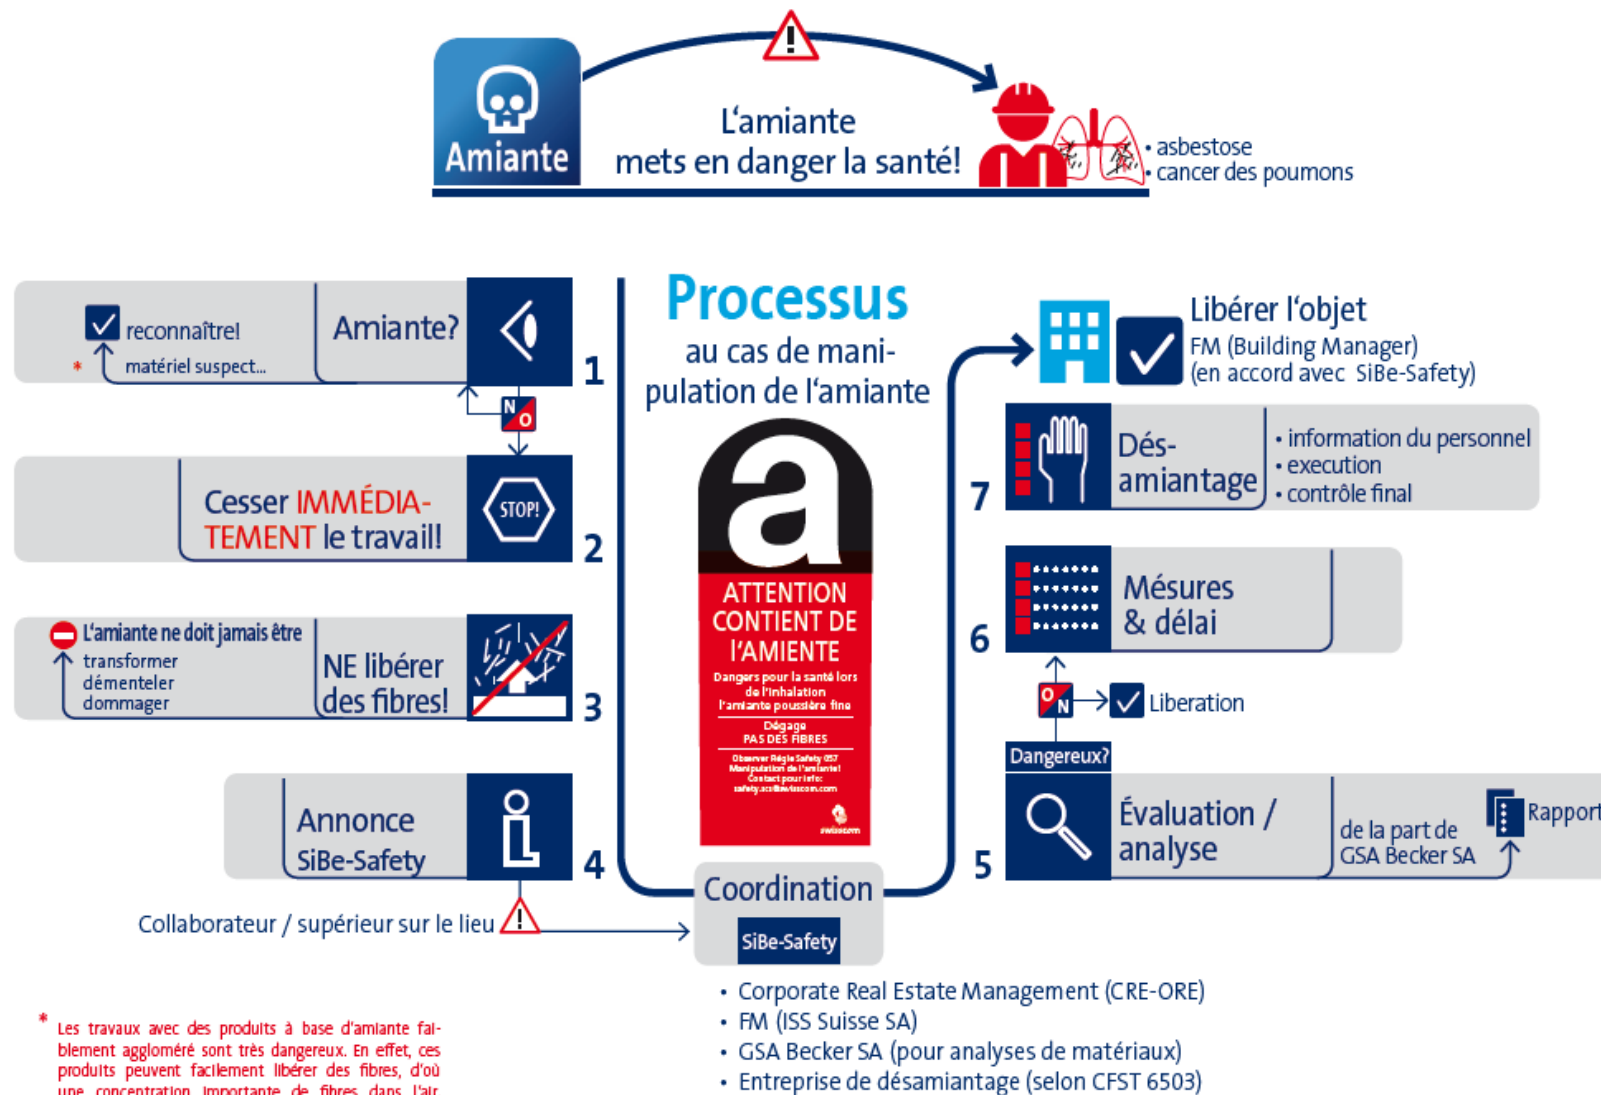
Amiante

L'amiante mets en danger la santé!

• asbestose
• cancer des poumons

Processus
au cas de manipulation de l'amiante

reconnaître!
* matériel suspect...

Amiante?

1

NO

Cesser IMMÉDIATEMENT le travail!

STOP!

2

L'amiante ne doit jamais être
transformer
démenteler
dommager

NE libérer des fibres!

3

Annonce SiBe-Safety

4

Collaborateur / supérieur sur le lieu

a

ATTENTION CONTIENT DE L'AMIENTE

Dangers pour la santé lors de l'inhalation l'amiante poussière fine

Dégage PAS DES FIBRES

Observer Règle Safety 057 Manipulation de l'amiante! Contact pour info: safety.scs@swisscom.com

swisscom

Coordination

SiBe-Safety

• Corporate Real Estate Management (CRE-ORE)
• FM (ISS Suisse SA)
• GSA Becker SA (pour analyses de matériaux)
• Entreprise de désamiantage (selon CFST 6503)

Libérer l'objet
FM (Building Manager)
(en accord avec SiBe-Safety)

7

Dés-amiantage

• information du personnel
• execution
• contrôle final

6

Mésures & délai

ON

Liberation

Dangereux?

5

Évaluation / analyse

de la part de GSA Becker SA

Rapport

* Les travaux avec des produits à base d'amiante faiblement aggloméré sont très dangereux. En effet, ces produits peuvent facilement libérer des fibres, d'où une concentration importante de fibres dans l'air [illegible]